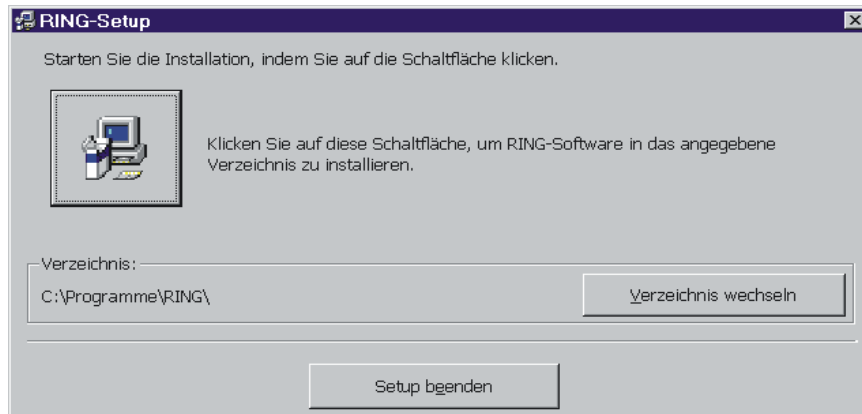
RING-Setup

Starten Sie die Installation, indem Sie auf die Schaltfläche klicken.

Klicken Sie auf diese Schaltfläche, um RING-Software in das angegebene Verzeichnis zu installieren.

Verzeichnis:

C:\Programme\RING\

Verzeichnis wechseln

Setup beenden